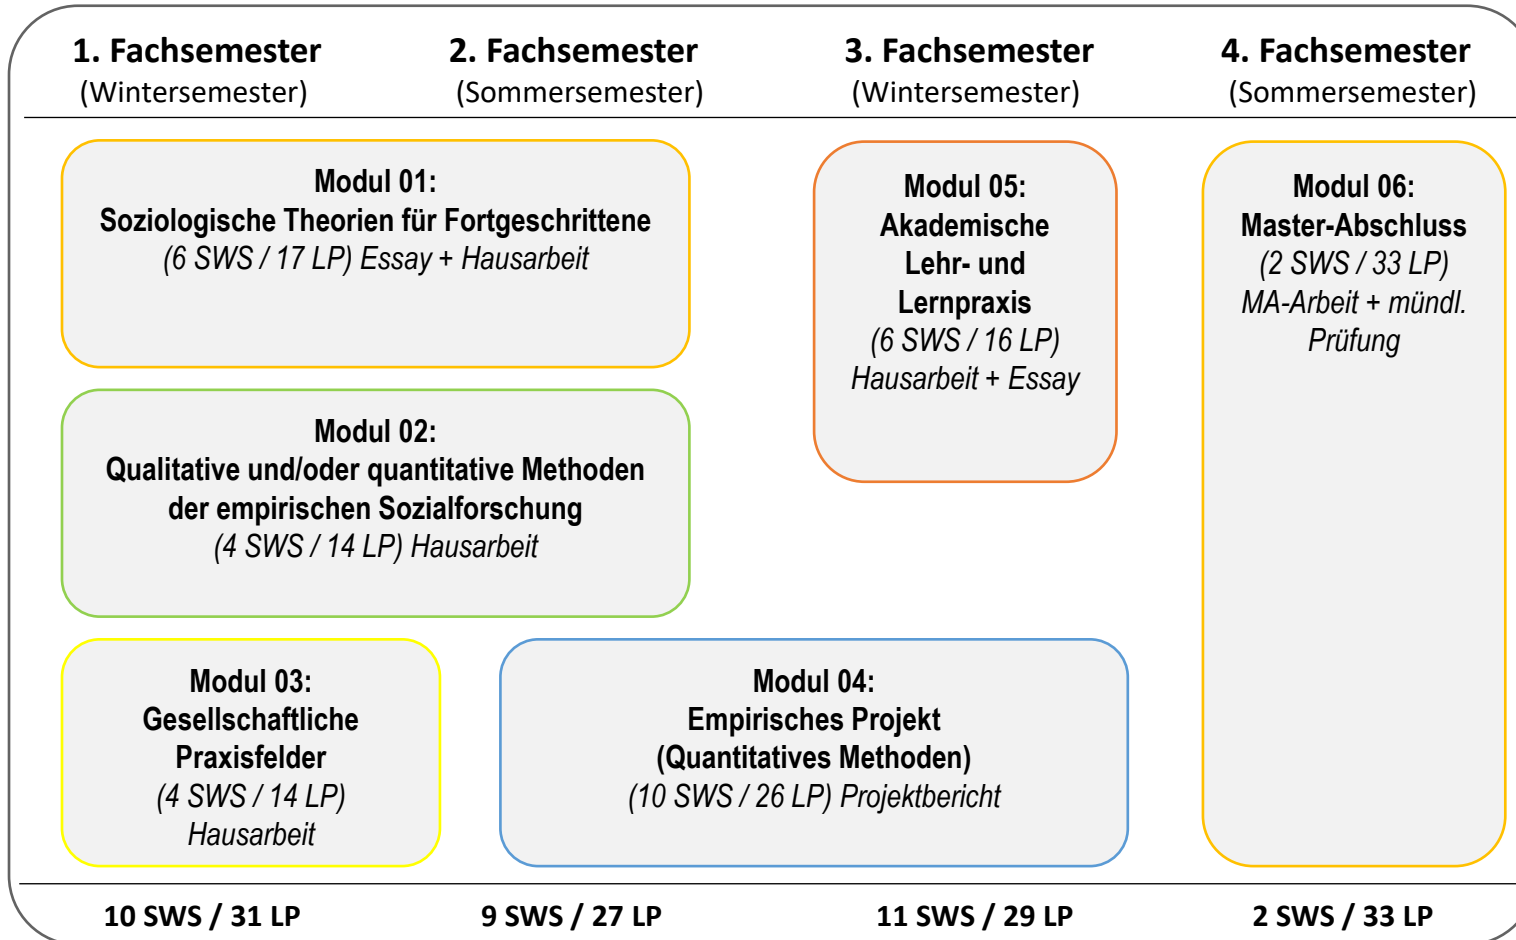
1. Fachsemester
(Wintersemester)

2. Fachsemester
(Sommersemester)

3. Fachsemester
(Wintersemester)

4. Fachsemester
(Sommersemester)

Modul 01:
Soziologische Theorien für Fortgeschrittene
(6 SWS / 17 LP) Essay + Hausarbeit

Modul 02:
Qualitative und/oder quantitative Methoden der empirischen Sozialforschung
(4 SWS / 14 LP) Hausarbeit

Modul 03:
Gesellschaftliche Praxisfelder
(4 SWS / 14 LP)
Hausarbeit

Modul 04:
Empirisches Projekt
(Quantitatives Methoden)
(10 SWS / 26 LP) Projektbericht

Modul 05:
Akademische Lehr- und Lernpraxis
(6 SWS / 16 LP)
Hausarbeit + Essay

Modul 06:
Master-Abschluss
(2 SWS / 33 LP)
MA-Arbeit + mündl. Prüfung

10 SWS / 31 LP

9 SWS / 27 LP

11 SWS / 29 LP

2 SWS / 33 LP